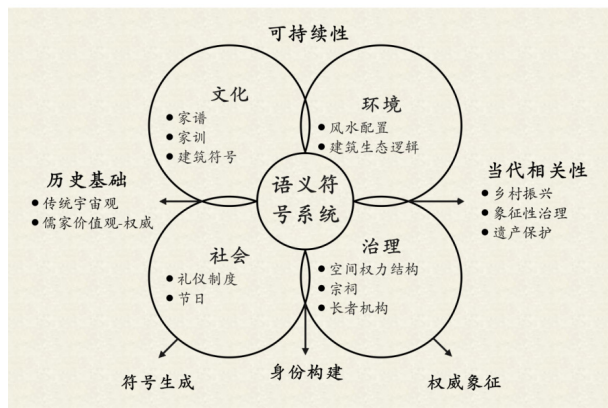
可持续性

文化
• 家谱
• 家训
• 建筑符号

环境
• 风水配置
• 建筑生态逻辑

历史基础
• 传统宇宙观
• 儒家价值观-权威

语义符号系统

当代相关性
• 乡村振兴
• 象征性治理
• 遗产保护

社会
• 礼仪制度
• 节日

治理
• 空间权力结构
• 宗祠
• 长者机构

符号生成

身份构建

权威象征